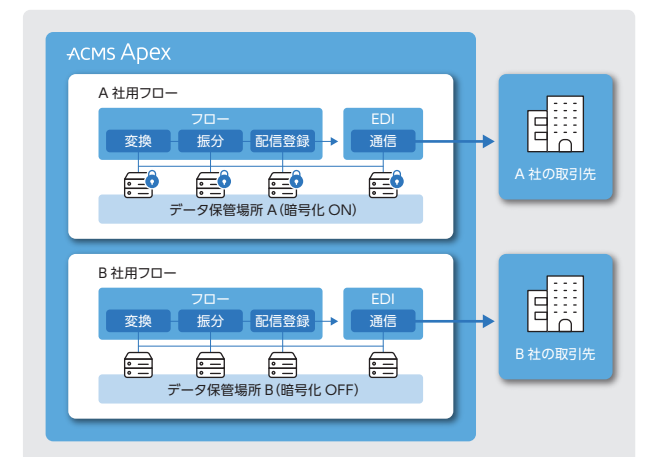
ACMS Apex

A 社用フロー

フロー

変換

振分

配信登録

EDI

通信

データ保管場所 A（暗号化 ON）

A 社の取引先

B 社用フロー

フロー

変換

振分

配信登録

EDI

通信

データ保管場所 B（暗号化 OFF）

B 社の取引先